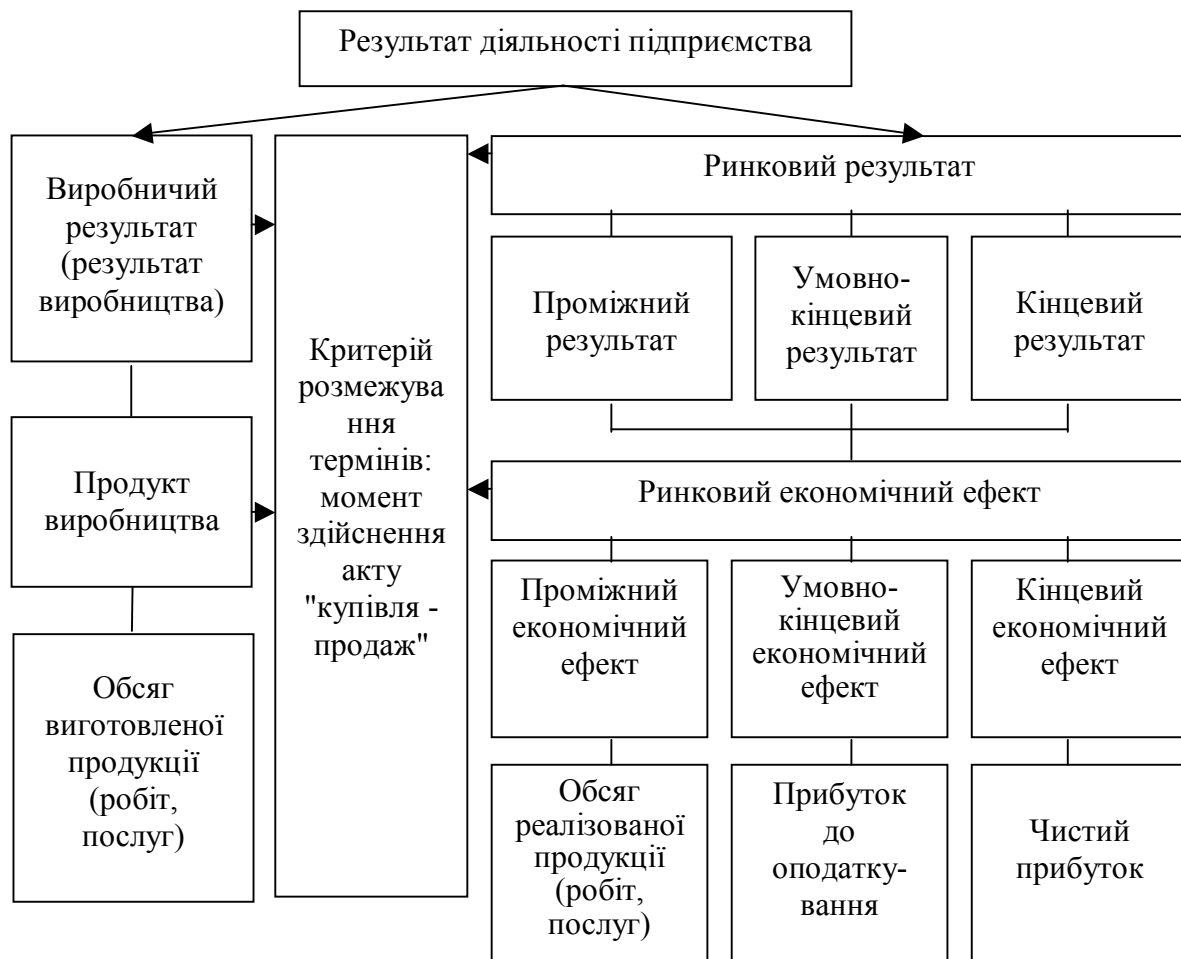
Результат діяльності підприємства

Виробничий результат (результат виробництва)

Продукт виробництва

Обсяг виготовленої продукції (робіт, послуг)

Критерій розмежування термінів: момент здійснення акту "купівля - продаж"

Ринковий результат

Проміжний результат

Умовно-кінцевий результат

Кінцевий результат

Ринковий економічний ефект

Проміжний економічний ефект

Умовно-кінцевий економічний ефект

Кінцевий економічний ефект

Обсяг реалізованої продукції (робіт, послуг)

Прибуток до оподаткування

Чистий прибуток